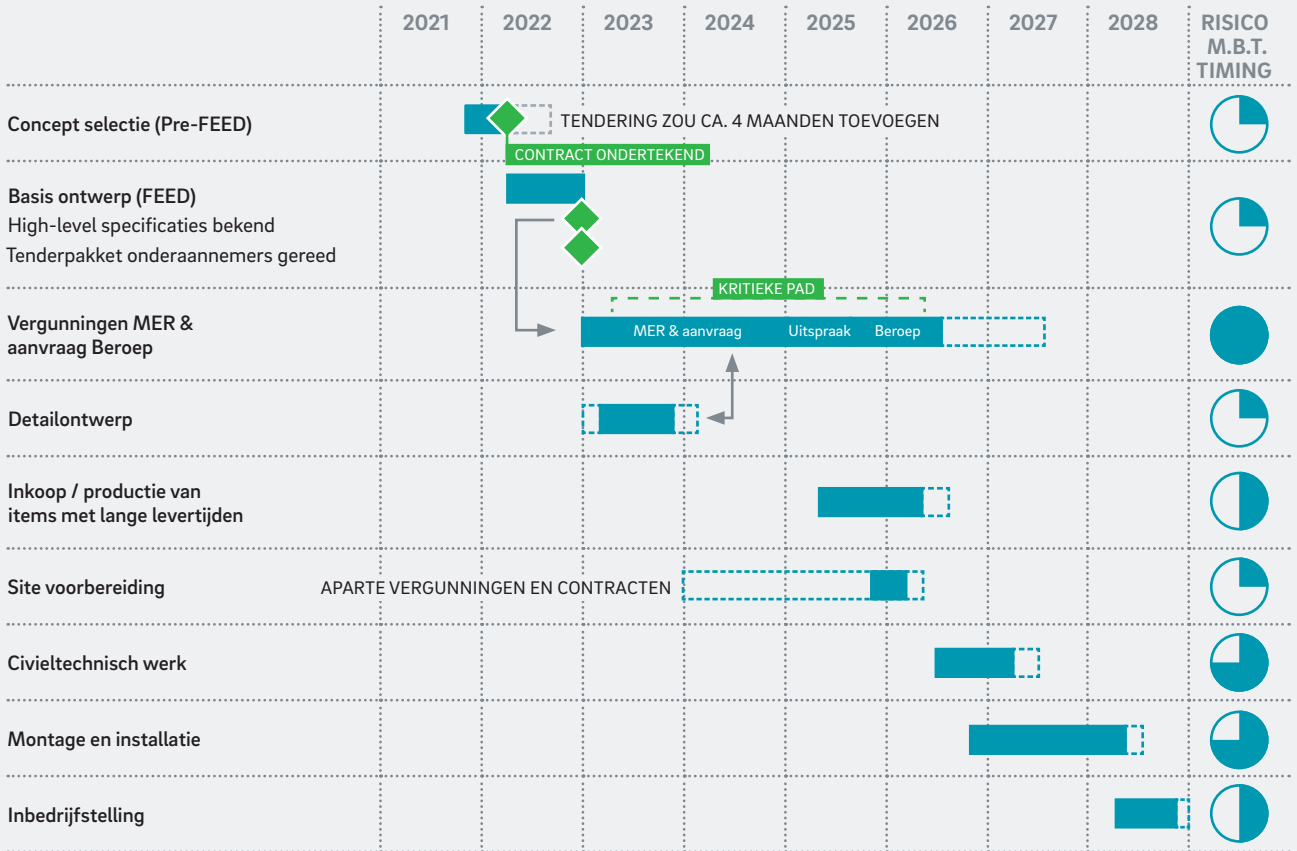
| | 2021 | 2022 | 2023 | 2024 | 2025 | 2026 | 2027 | 2028 | RISICO M.B.T. TIMING |
|---|---|---|---|---|---|---|---|---|---|
| Concept selectie (Pre-FEED) | | TENDERING ZOU CA. 4 MAANDEN TOEVOEGEN | | | | | | | |
| | | CONTRACT ONDERTEKEND | | | | | | | |
| Basis ontwerp (FEED) High-level specificaties bekend Tenderpakket onderaannemers gereed | | | | | | | | | |
| | | | | KRITIEKE PAD | | | | | |
| Vergunningen MER & aanvraag Beroep | | | MER & aanvraag | | Uitspraak | Beroep | | | |
| Detailontwerp | | | | | | | | | |
| Inkoop / productie van items met lange levertijden | | | | | | | | | |
| Site voorbereiding | | APARTE VERGUNNINGEN EN CONTRACTEN | | | | | | | |
| Civieltechnisch werk | | | | | | | | | |
| Montage en installatie | | | | | | | | | |
| Inbedrijfstelling | | | | | | | | | |